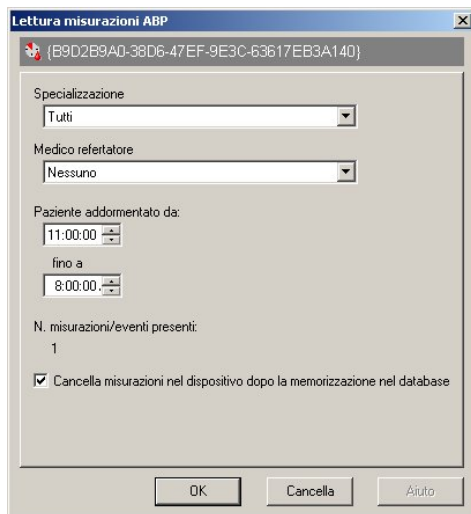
Lettura misurazioni ABP

{B9D2B9A0-38D6-47EF-9E3C-63617EB3A140}

Specializzazione

Tutti

Medico refertatore

Nessuno

Paziente addormentato da:

11:00:00

fino a

8:00:00

N. misurazioni/eventi presenti:

1

Cancella misurazioni nel dispositivo dopo la memorizzazione nel database

OK

Cancella

Aiuto